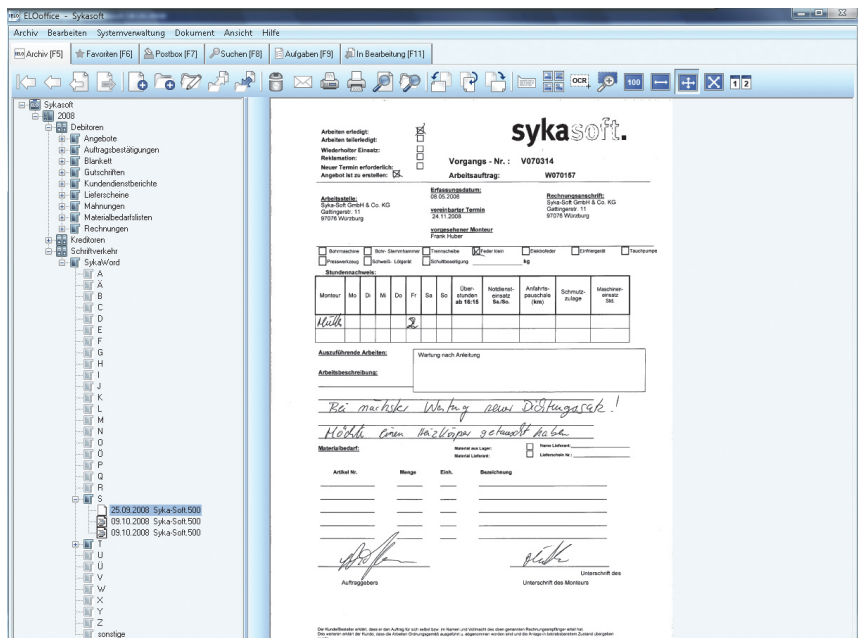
ELOoffice - Sykasoft

Archiv Bearbeiten Systemverwaltung Dokument Ansicht Hilfe

Archiv [F5] Favoriten [F6] Postbox [F7] Suchen [F8] Aufgaben [F9] In Bearbeitung [F11]

OCR 100 1 2

Sykasoft
2008
Debitoren
Angebote
Auftragsbestätigungen
Blankett
Gutschriften
Kundendienstberichte
Lieferscheine
Mahnungen
Materialbedafslisten
Rechnungen
Kreditoren
Schriftverkehr
SykaWord
A
Ä
B
C
D
E
F
G
H
I
J
K
L
M
N
O
Ö
P
Q
R
S
25.09.2008 Syka-Soft.500
09.10.2008 Syka-Soft.500
09.10.2008 Syka-Soft.500
T
U
Ü
V
W
X
Y
Z
sonstige

Arbeiten erledigt:
Arbeiten teilerledigt:
Wiederholter Einsatz:
Reklamation:
Neuer Termin erforderlich:
Angebot ist zu erstellen:

sykasoft.

Vorgangs - Nr.: V070314
Arbeitsauftrag: W070157

Arbeitsstelle:
Syka-Soft GmbH & Co. KG
Gattingerstr. 11
97076 Würzburg

Erfassungsdatum:
08.05.2008

vereinbarter Termin
24.11.2008

vorgesehener Monteur
Frank Huber

Rechnungsanschrift:
Syka-Soft GmbH & Co. KG
Gattingerstr. 11
97076 Würzburg

Bohrmaschine | Bohr- Stemmhammer | Trennscheibe | Feder klein | Elektrolader | Einfriergerät | Tauchpumpe
Pressewerkzeug | Schweiß- Lötgerät | Schuttbeseitigung | kg

Stundennachweis:

| Monteur | Mo | Di | Mi | Do | Fr | Sa | So | Überstunden ab 16:15 | Notdiensteinsatz Sa./So. | Anfahrtspauschale (km) | Schmutzzulage | Maschineneinsatz Std. |
|---|---|---|---|---|---|---|---|---|---|---|---|---|
| Müller | | | | | 2 | | | | | | | |
| | | | | | | | | | | | | |

Auszuführende Arbeiten:
Wartung nach Anleitung

Arbeitsbeschreibung:

Bei nächster Wartung neuen Dichtungssatz!
Müller einen Heizkörper getauscht haben

Materialbedarf:
Material aus Lager:
Material Lieferant:
Name Lieferant:
Lieferschein Nr.:

Artikel Nr. | Menge | Einh. | Bezeichnung

Auftraggebers

Unterschrift des Monteurs
Unterschrift des

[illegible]